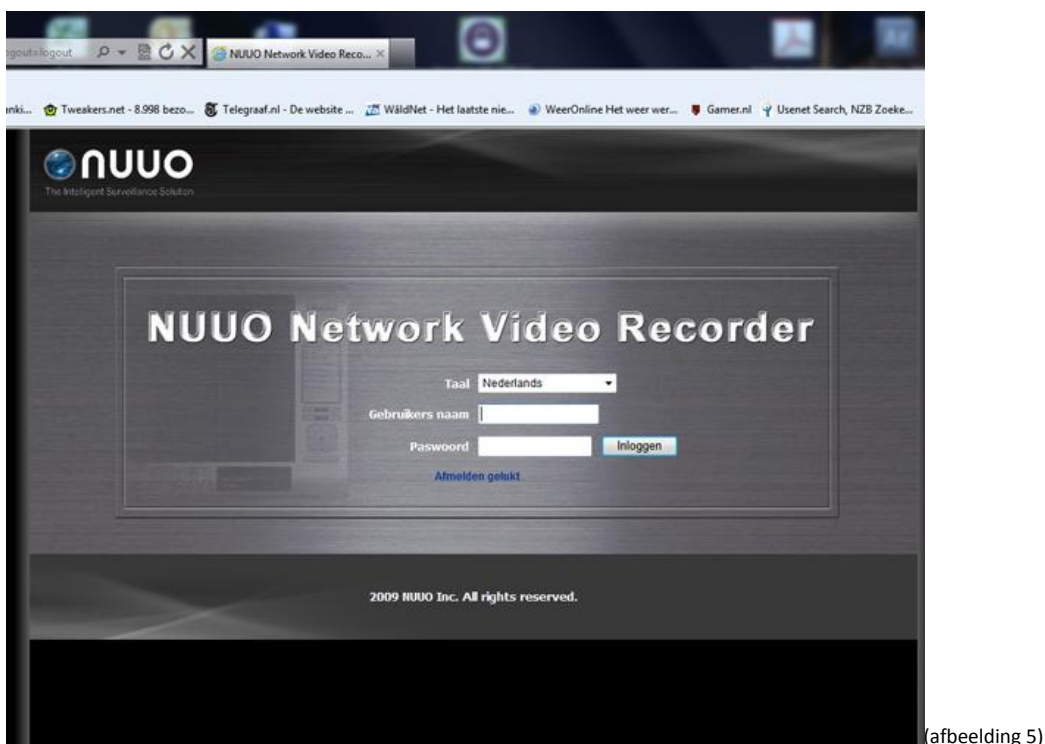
gouts/logout

NUUO Network Video Reco...

nki... Tweakers.net - 8.998 bezo... Telegraaf.nl - De website ... WäldNet - Het laatste nie... WeerOnline Het weer wer... Gamer.nl Usenet Search, NZB Zoeke...

NUUO

The Intelligent Surveillance Solution

NUUO Network Video Recorder

Taal Nederlands

Gebruikers naam

Paswoord Inloggen

Afmelden gelukt

2009 NUUO Inc. All rights reserved.

(afbeelding 5)